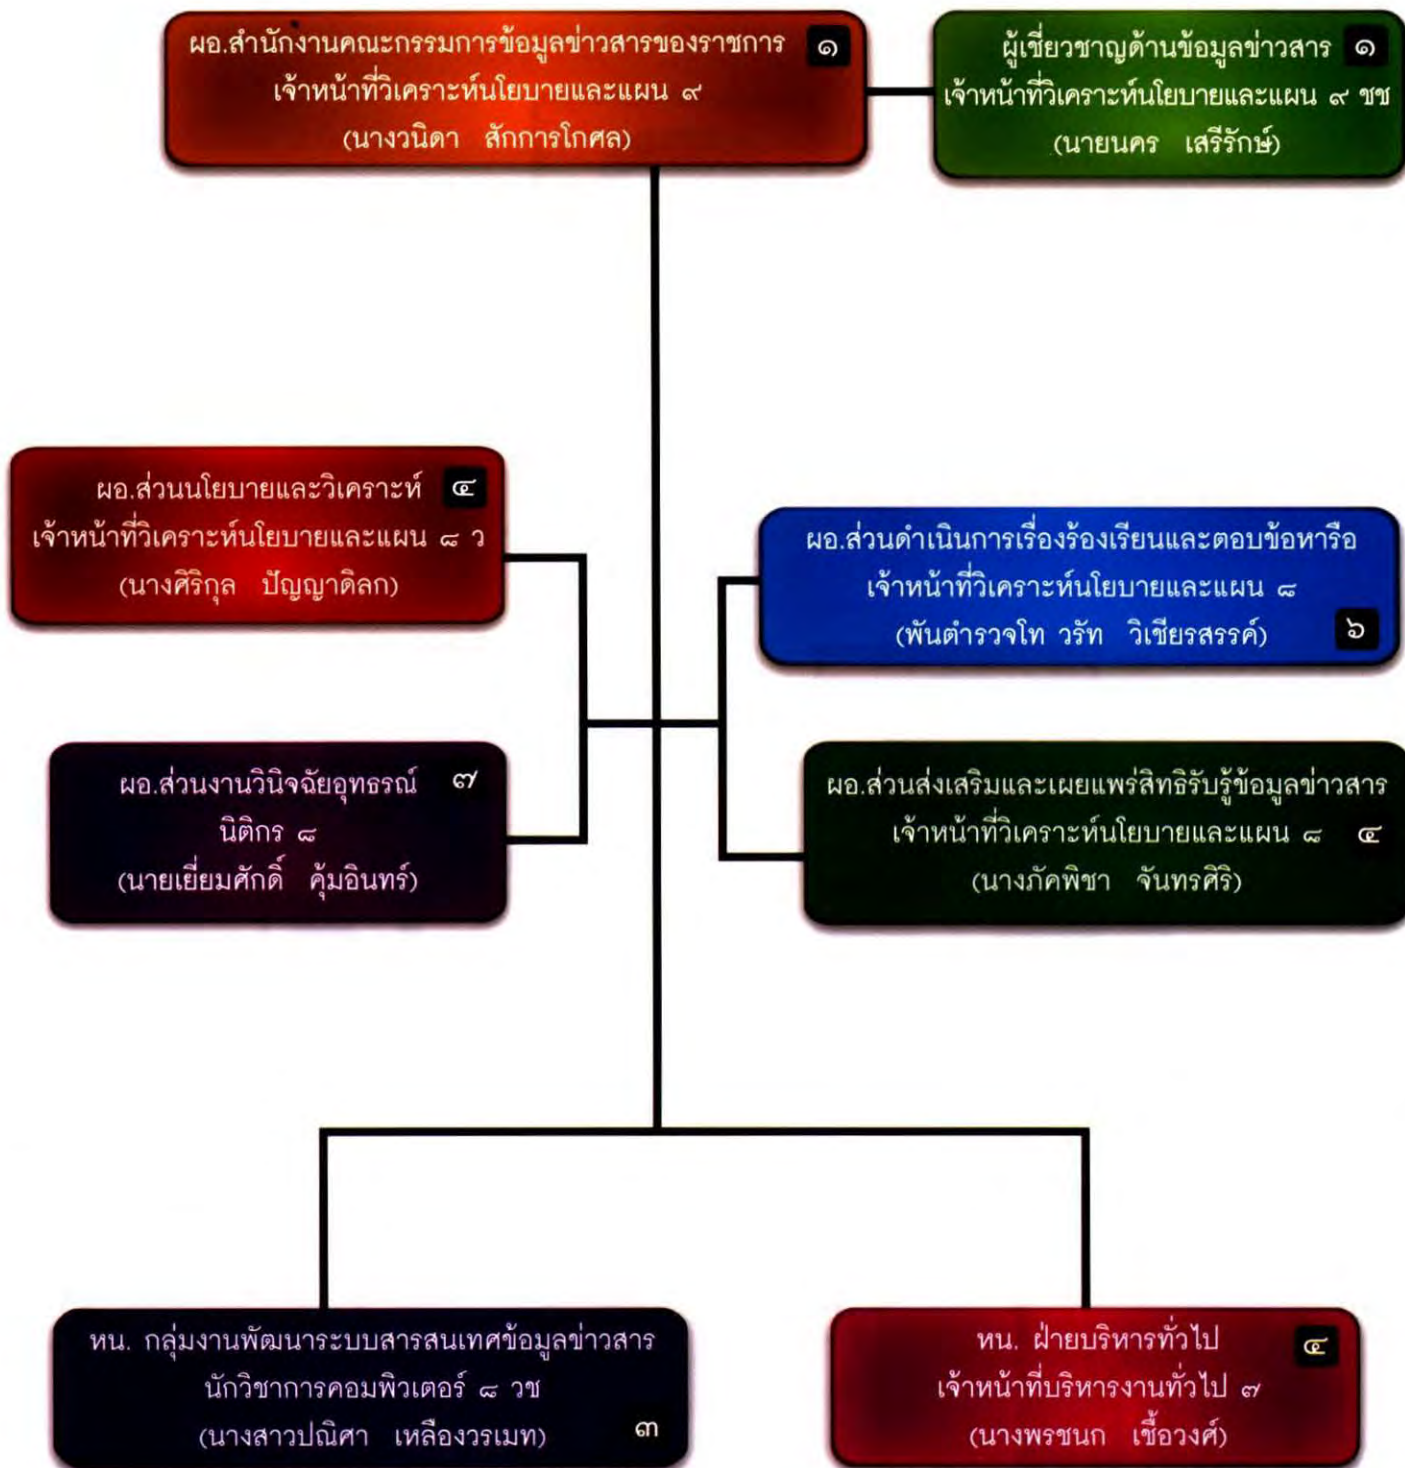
ผอ.สำนักงานคณะกรรมการข้อมูลข่าวสารของราชการ ๑
เจ้าหน้าที่วิเคราะห์นโยบายและแผน ๙
(นางวนิดา สักการโกศล)

ผู้เชี่ยวชาญด้านข้อมูลข่าวสาร ๑
เจ้าหน้าที่วิเคราะห์นโยบายและแผน ๙ ชช
(นายนคร เสรีรักษ์)

ผอ.ส่วนนโยบายและวิเคราะห์ ๔
เจ้าหน้าที่วิเคราะห์นโยบายและแผน ๘ ว
(นางศิริกุล ปัญญาดิลก)

ผอ.ส่วนดำเนินการเรื่องร้องเรียนและตอบข้อหารือ
เจ้าหน้าที่วิเคราะห์นโยบายและแผน ๘
(พันตำรวจโท วรัท วิเชียรสรรค์) ๖

ผอ.ส่วนงานวินิจฉัยอุทธรณ์ ๗
นิติกร ๘
(นายเยี่ยมศักดิ์ คุ้มอินทร์)

ผอ.ส่วนส่งเสริมและเผยแพร่สิทธิรับรู้ข้อมูลข่าวสาร
เจ้าหน้าที่วิเคราะห์นโยบายและแผน ๘ ๔
(นางภัคพิชา จันทรศิริ)

หน. กลุ่มงานพัฒนาระบบสารสนเทศข้อมูลข่าวสาร
นักวิชาการคอมพิวเตอร์ ๘ วช
(นางสาวปณิศา เหลืองวรเมท) ๓

หน. ฝ่ายบริหารทั่วไป ๔
เจ้าหน้าที่บริหารงานทั่วไป ๗
(นางพรชนก เชื้อวงศ์)